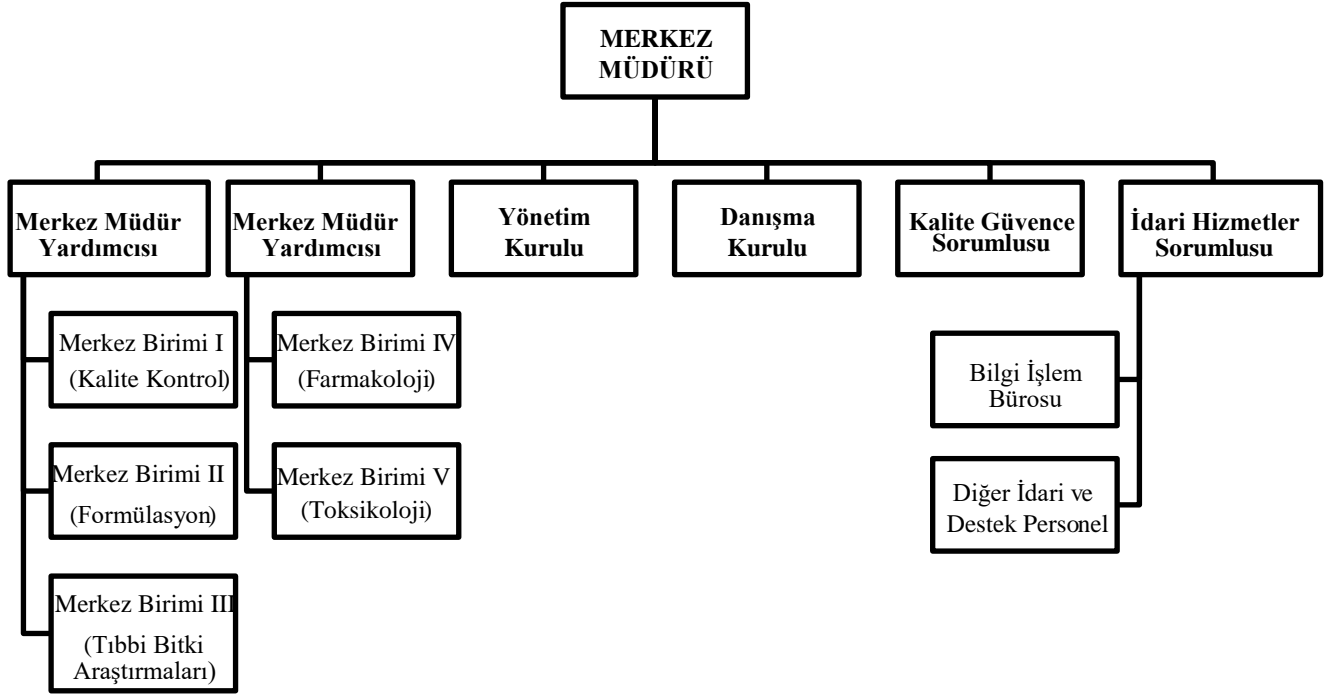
MERKEZ MÜDÜRÜ

Merkez Müdür Yardımcısı

Merkez Müdür Yardımcısı

Yönetim Kurulu

Danışma Kurulu

Kalite Güvence Sorumlusu

İdari Hizmetler Sorumlusu

Merkez Birimi I (Kalite Kontrol)

Merkez Birimi II (Formülasyon)

Merkez Birimi III (Tıbbi Bitki Araştırmaları)

Merkez Birimi IV (Farmakoloji)

Merkez Birimi V (Toksikoloji)

Bilgi İşlem Bürosu

Diğer İdari ve Destek Personel